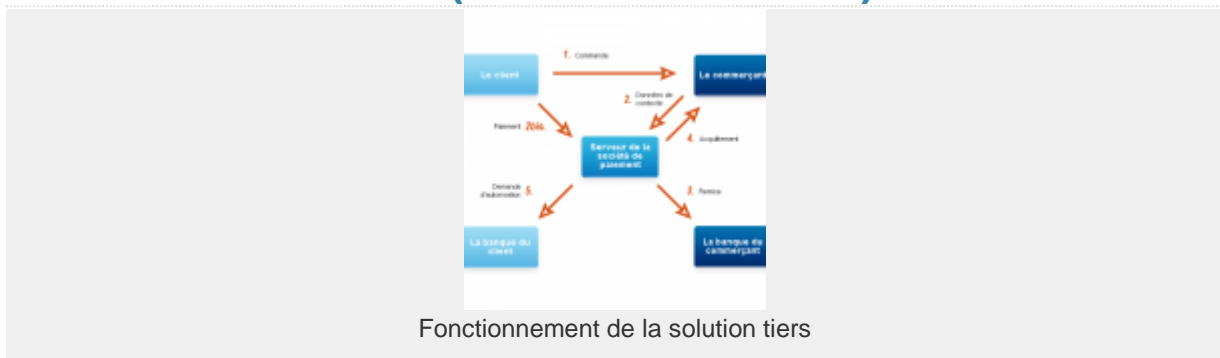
Le client

1. Commande

Le commerçant

2. Données de contexte

Paiement 2bis.

Serveur de la société de paiement

4. Acquittement

Demande d'autorisation 5.

3. Remise

La banque du client

La banque du commerçant

Fonctionnement de la solution tiers